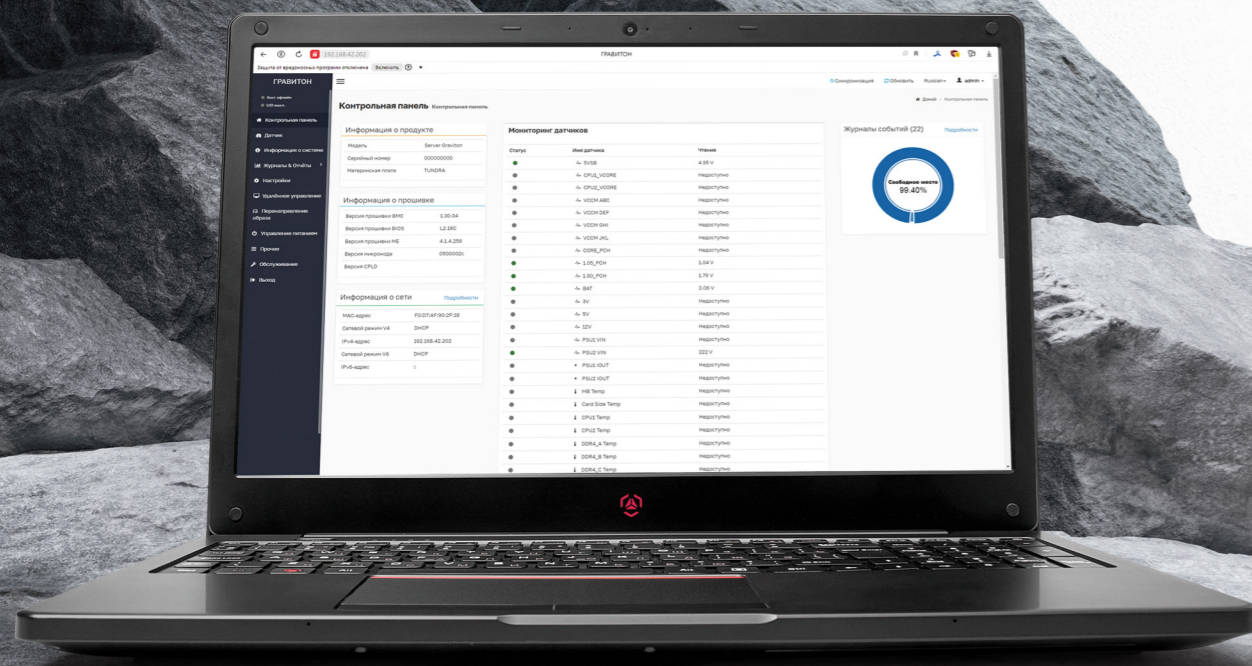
192.168.42.202
ГРАВИТОН
Защита от вредоносных программ отключена Включить

ГРАВИТОН
Хост: офлайн
UID выкл.
Контрольная панель
Датчик
Информация о системе
Журналы & Отчёты
Настройки
Удалённое управление
Перенаправление образа
Управление питанием
Прочее
Обслуживание
Выход

Синхронизация Обновить Russian admin

Контрольная панель Контрольная панель
Домой Контрольная панель

Информация о продукте
| Модель | Server Graviton |
|---|---|
| Серийный номер | 000000000 |
| Материнская плата | TUNDRA |

Информация о прошивке
| Версия прошивки BMC | 1.30.04 |
|---|---|
| Версия прошивки BIOS | L2.19C |
| Версия прошивки ME | 4.1.4.259 |
| Версия микрокода | 0500002c |
| Версия CPLD | |

Информация о сети Подробности
| MAC-адрес | F0:D7:AF:90:2F:18 |
|---|---|
| Сетевой режим V4 | DHCP |
| IPv4-адрес | 192.168.42.202 |
| Сетевой режим V6 | DHCP |
| IPv6-адрес | :: |

Мониторинг датчиков
| Статус | Имя датчика | Чтение |
|---|---|---|
| | 5VSB | 4.95 V |
| | CPU1_VCORE | Недоступно |
| | CPU2_VCORE | Недоступно |
| | VCCM ABC | Недоступно |
| | VCCM DEF | Недоступно |
| | VCCM GHI | Недоступно |
| | VCCM JKL | Недоступно |
| | CORE_PCH | Недоступно |
| | 1.05_PCH | 1.04 V |
| | 1.80_PCH | 1.79 V |
| | BAT | 3.05 V |
| | 3V | Недоступно |
| | 5V | Недоступно |
| | 12V | Недоступно |
| | PSU1 VIN | Недоступно |
| | PSU2 VIN | 222 V |
| | PSU1 IOUT | Недоступно |
| | PSU2 IOUT | Недоступно |
| | MB Temp | Недоступно |
| | Card Side Temp | Недоступно |
| | CPU1 Temp | Недоступно |
| | CPU2 Temp | Недоступно |
| | DDR4_A Temp | Недоступно |
| | DDR4_B Temp | Недоступно |
| | DDR4_C Temp | Недоступно |

Журналы событий (22) Подробности
Свободное место
99.40%